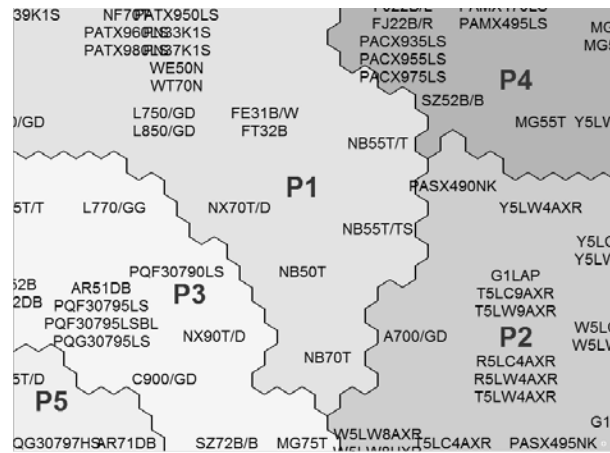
39K1S
NF70T
PATX950LS
PATX960LS
RN33K1S
PATX980LS
RN37K1S
WE50N
WT70N
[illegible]
FJ22B/R
PACX935LS
PACX955LS
PACX975LS
PAMX495LS
MG
MG
P4
SZ52B/B
MG55T
Y5LW
)/GD
L750/GD
L850/GD
FE31B/W
FT32B
NB55T/T
P1
PASX490NK
5T/T
L770/GG
NX70T/D
Y5LW4AXR
NB55T/TS
Y5L
Y5L
52B
2DB
AR51DB
PQF30790LS
PQF30795LS
PQF30795LSBL
PQG30795LS
P3
NB50T
G1LAP
T5LC9AXR
T5LW9AXR
P2
W5L
W5L
NX90T/D
A700/GD
NB70T
R5LC4AXR
R5LW4AXR
T5LW4AXR
5T/D
P5
C900/GD
G1
QG30797HS
AR71DB
SZ72B/B
MG75T
W5LW8AXR
T5LC4AXR
PASX495NK